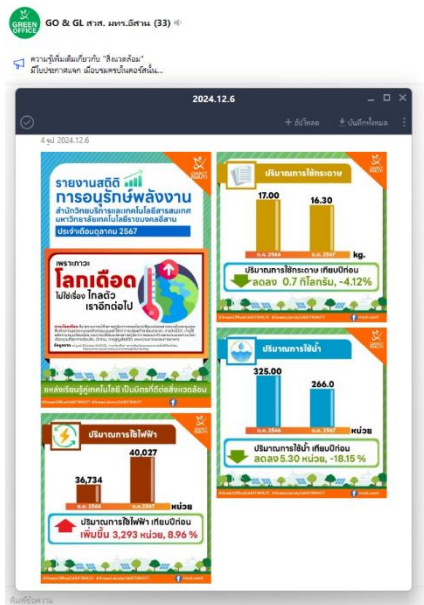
GREEN OFFICE

GO & GL สวส. มทร.อีสาน (33)

ความรู้เพิ่มเติมเกี่ยวกับ "สิ่งแวดล้อม" มีไปประกาศแจก เพื่อนชมครบกับคอร์สนั้น...

2024.12.6

+ อัปโหลด

+ บันทึกไปหน้า

4 รูป 2024.12.6

รายงานสถิติ การอนุรักษ์พลังงาน

สำนักวิทยบริการและเทคโนโลยีสารสนเทศ มหาวิทยาลัยเทคโนโลยีราชมงคลอีสาน

ประจำเดือนตุลาคม 2567

เพราะภาวะ โลกเดือด ไม่ใช่เรื่องไกลตัว เราอีกต่อไป

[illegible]

แหล่งเรียนรู้สู่เทคโนโลยี เป็นมิตรที่ดีต่อสิ่งแวดล้อม

ปริมาณการใช้กระดาษ

17.00

16.30

ต.ค. 2566

ต.ค. 2567

kg.

ปริมาณการใช้กระดาษ เทียบปีก่อน ลดลง 0.7 กิโลกรัม, -4.12%

ปริมาณการใช้น้ำ

325.00

266.0

ต.ค. 2566

ต.ค. 2567

หน่วย

ปริมาณการใช้น้ำ เทียบปีก่อน ลดลง 5.30 หน่วย, -18.15 %

ปริมาณการใช้ไฟฟ้า

36,734

40,027

ต.ค. 2566

ต.ค. 2567

หน่วย

ปริมาณการใช้ไฟฟ้า เทียบปีก่อน เพิ่มขึ้น 3,293 หน่วย, 8.96 %

ค้นหาในความ